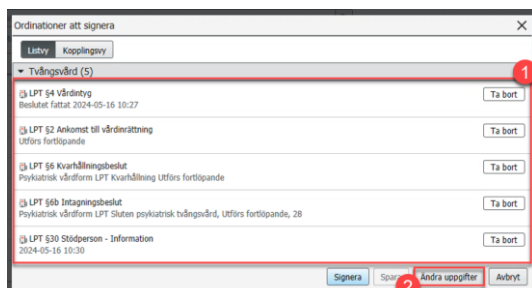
Ordinationer att signera

Listvy Kopplingsvy

Tvångsvård (5)

1

LPT §4 Vårdintyg
Beslutet fattat 2024-05-16 10:27

Ta bort

LPT §2 Ankomst till vårdinrättning
Utförs fortlöpande

Ta bort

LPT §6 Kvarhållningsbeslut
Psykiatrisk vårdform LPT Kvarhållning Utförs fortlöpande

Ta bort

LPT §6b Intagningsbeslut
Psykiatrisk vårdform LPT Sluten psykiatrisk tvångsvård, Utförs fortlöpande, 28

Ta bort

LPT §30 Stödperson - Information
2024-05-16 10:30

Ta bort

Signera Spara 2 Ändra uppgifter Avbryt